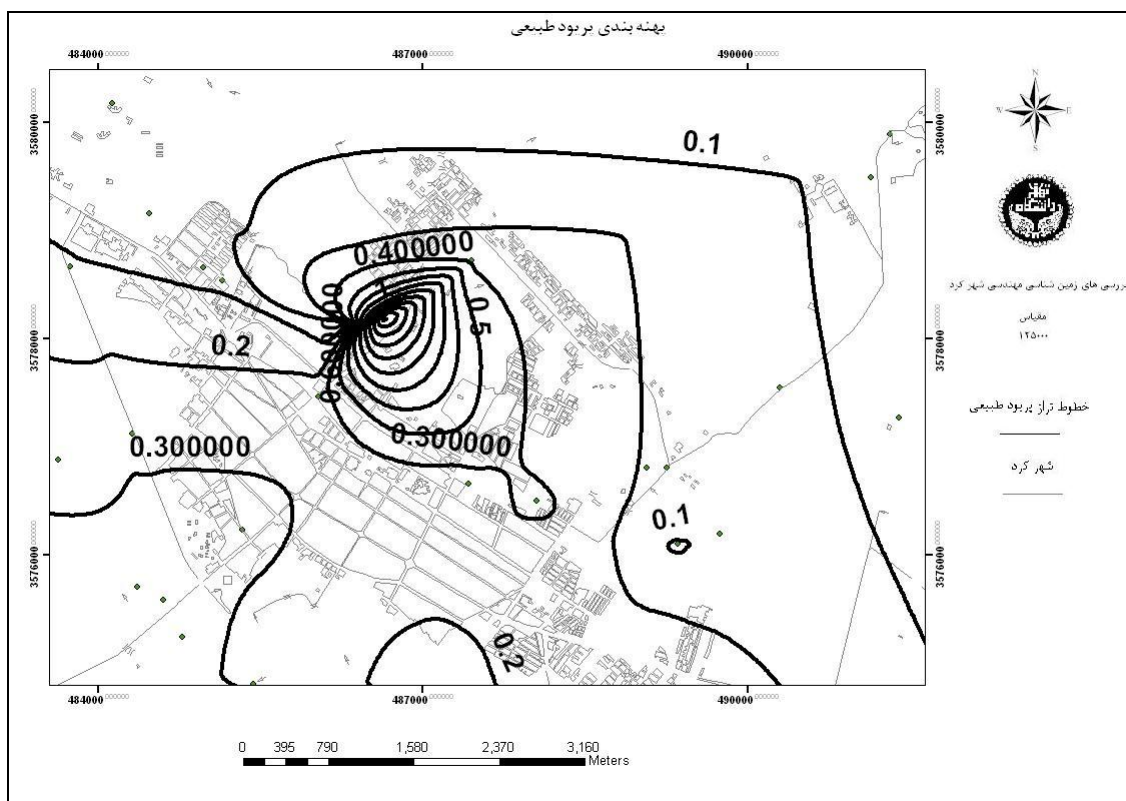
پهنه بندی پریود طبیعی

484000 487000 490000

3580000 3578000 3576000

0.1
0.400000
0.5
0.2
0.300000
0.300000
0.1
0.2

بررسی های زمین شناسی مهندسی شهر کرد

مقیاس
۱:۲۵۰۰۰

خطوط تراز پریود طبیعی

شهر کرد

0 395 790 1,580 2,370 3,160 Meters